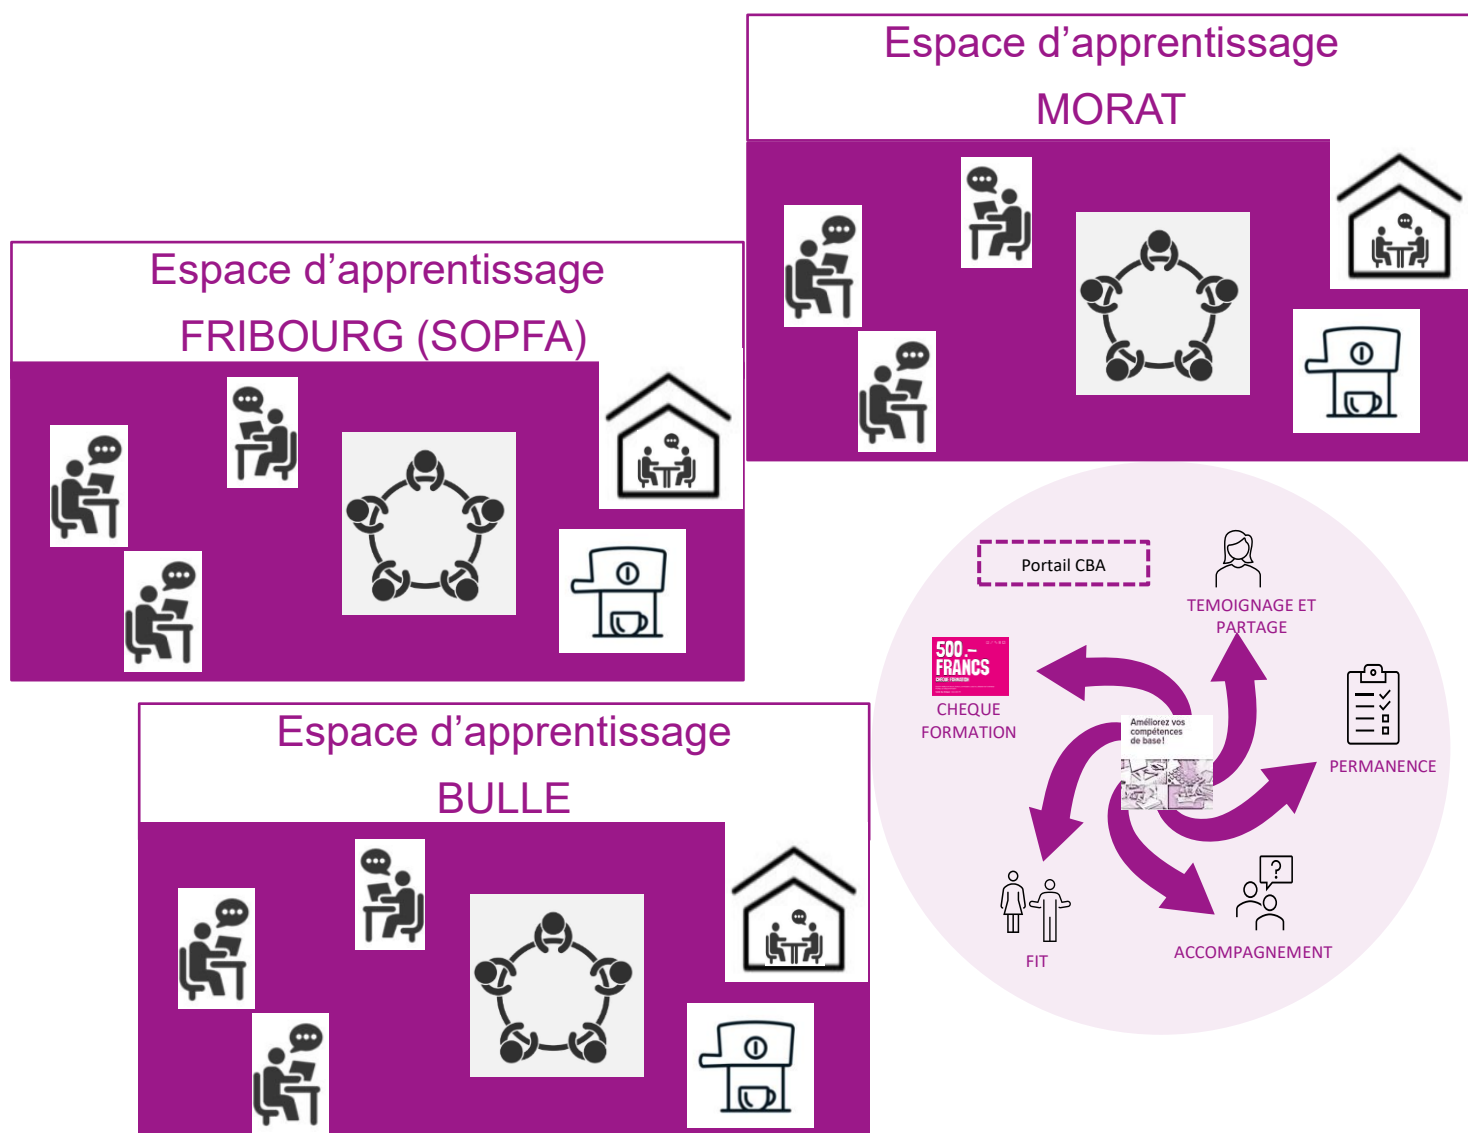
Espace d'apprentissage
MORAT

Espace d'apprentissage
FRIBOURG (SOPFA)

Espace d'apprentissage
BULLE

Portail CBA

TEMOIGNAGE ET PARTAGE

500.– FRANCS

CHEQUE FORMATION

Améliorez vos compétences de base!

PERMANENCE

FIT

ACCOMPAGNEMENT